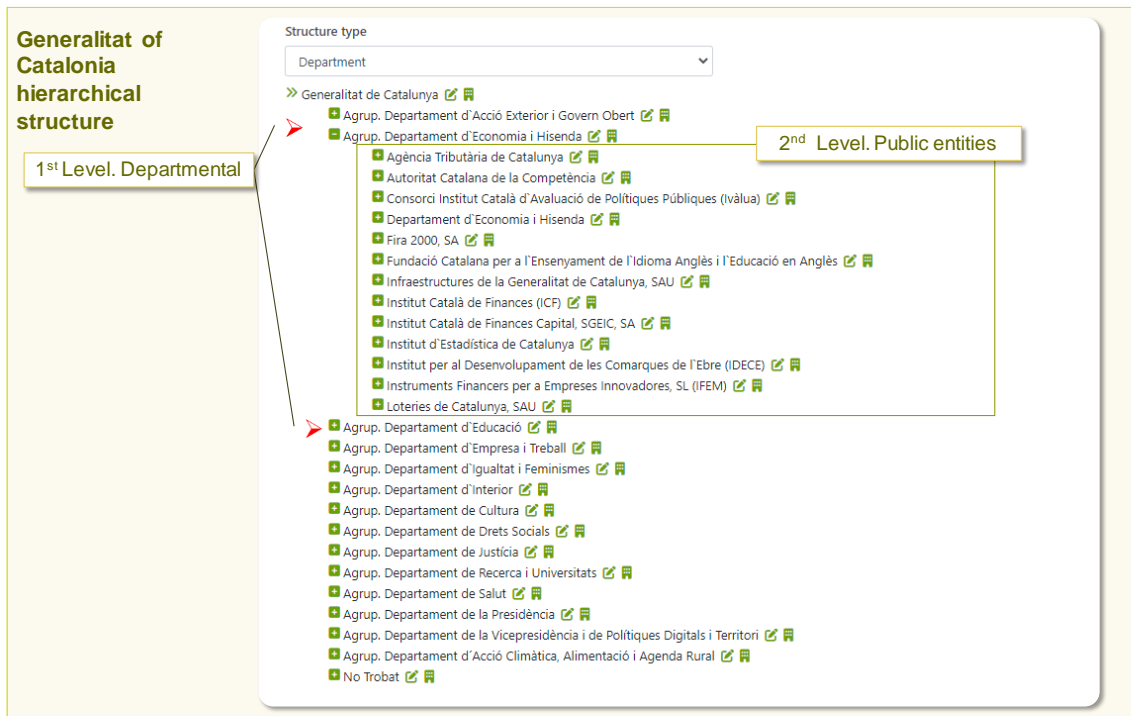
Generalitat of Catalonia hierarchical structure

1st Level. Departmental

Structure type

Department

» Generalitat de Catalunya

Agrup. Departament d`Acció Exterior i Govern Obert

Agrup. Departament d`Economia i Hisenda

2nd Level. Public entities

Agència Tributària de Catalunya

Autoritat Catalana de la Competència

Consorci Institut Català d`Avaluació de Polítiques Públiques (Ivàlua)

Departament d`Economia i Hisenda

Fira 2000, SA

Fundació Catalana per a l`Ensenyament de l`Idioma Anglès i l`Educació en Anglès

Infraestructures de la Generalitat de Catalunya, SAU

Institut Català de Finances (ICF)

Institut Català de Finances Capital, SGEIC, SA

Institut d`Estadística de Catalunya

Institut per al Desenvolupament de les Comarques de l`Ebre (IDECE)

Instruments Financers per a Empreses Innovadores, SL (IFEM)

Loteries de Catalunya, SAU

Agrup. Departament d`Educació

Agrup. Departament d`Empresa i Treball

Agrup. Departament d`Igualtat i Feminismes

Agrup. Departament d`Interior

Agrup. Departament de Cultura

Agrup. Departament de Drets Socials

Agrup. Departament de Justícia

Agrup. Departament de Recerca i Universitats

Agrup. Departament de Salut

Agrup. Departament de la Presidència

Agrup. Departament de la Vicepresidència i de Polítiques Digitals i Territori

Agrup. Departament d´Acció Climàtica, Alimentació i Agenda Rural

No Trobat